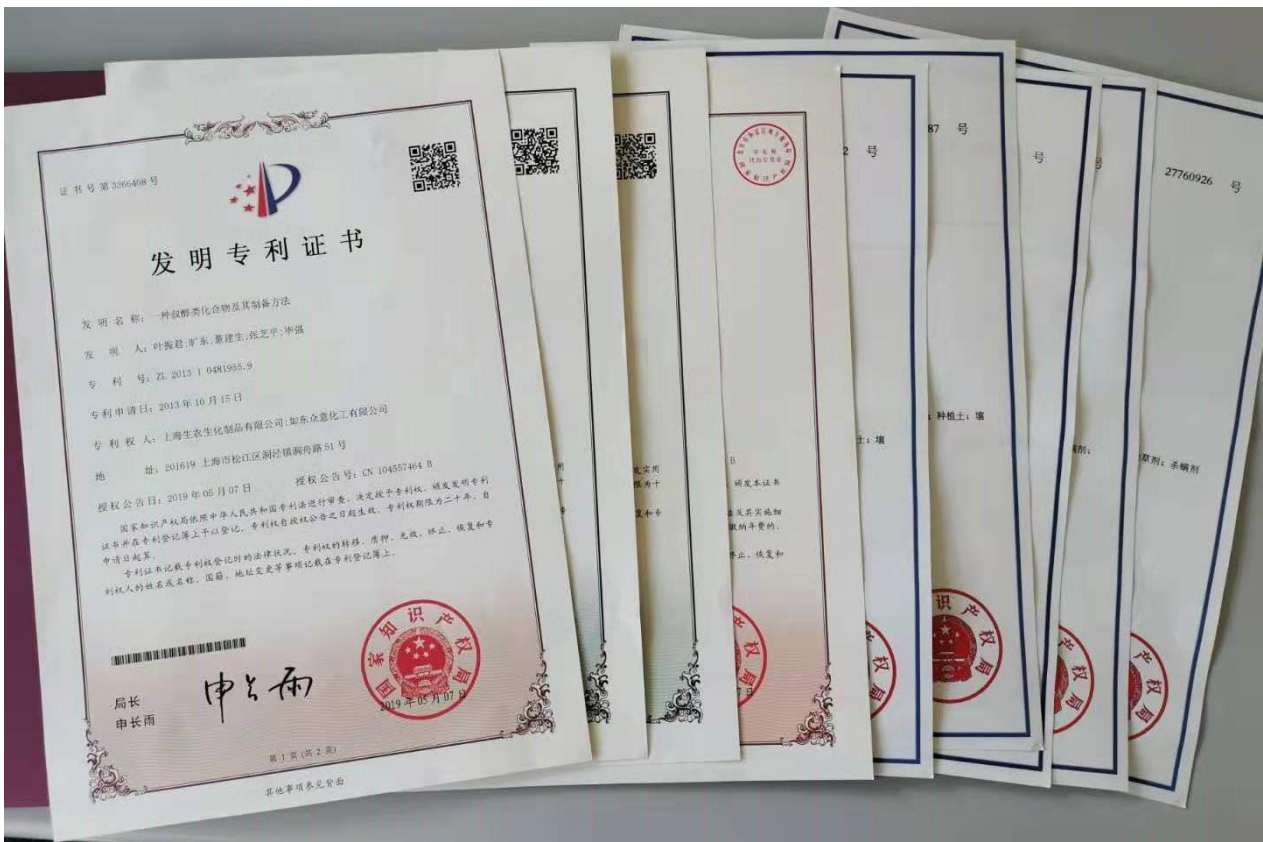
证书号第3366408号

发明专利证书

发明名称：一种叔醇类化合物及其制备方法

发明人：叶囡君;扩东;董建生;张芝平;申强

专利号：ZL 2013 1 0481955.9

专利申请日：2013年10月15日

专利权人：上海生农生化制品有限公司;如东众意化工有限公司

地址：201619 上海市松江区洞泾镇洞舟路51号

授权公告日：2019年05月07日　　授权公告号：CN 104557464 B

国家知识产权局依照中华人民共和国专利法进行审查，决定授予专利权，颁发发明专利证书并在专利登记簿上予以登记。专利权自授权公告之日起生效。专利权期限为二十年，自申请日起算。

专利证书记载专利权登记时的法律状况。专利权的转移、质押、无效、终止、恢复和专利权人的姓名或名称、国籍、地址变更等事项记载在专利登记簿上。

局长
申长雨

国家知识产权局
2019年05月07日

第1页（共2页）

其他事项参见背面

2 号

87 号

号

27760926 号

种植土；填

土；填

剂；

草剂：杀螨剂

国家知识产权局